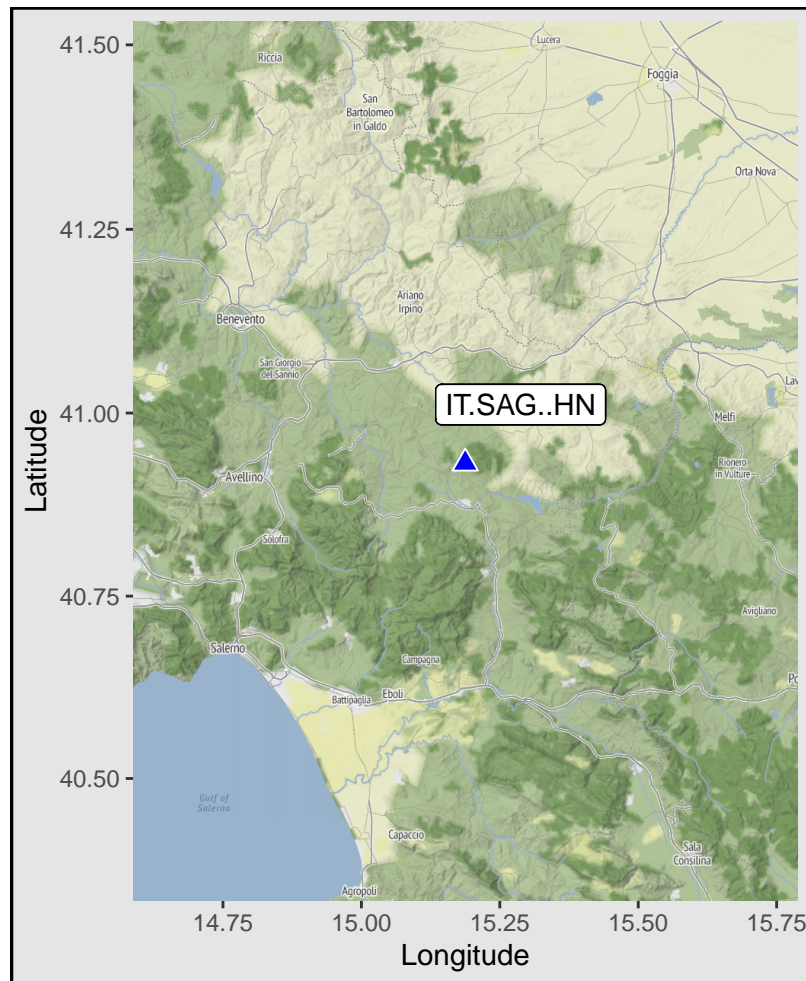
41.50
41.25
41.00
40.75
40.50
Latitude
Riccia
Lucera
Foggia
San Bartolomeo in Galdo
Orta Nova
Ariano Irpino
Benevento
San Giorgio del Sannio
IT.SAG..HN
Melfi
Rionero in Vulture
Avellino
Solofra
Avigliano
Salerno
Campagna
Battipaglia
Eboli
Gulf of Salerno
Capaccio
Sala Consilina
Agropoli
14.75
15.00
15.25
15.50
15.75
Longitude